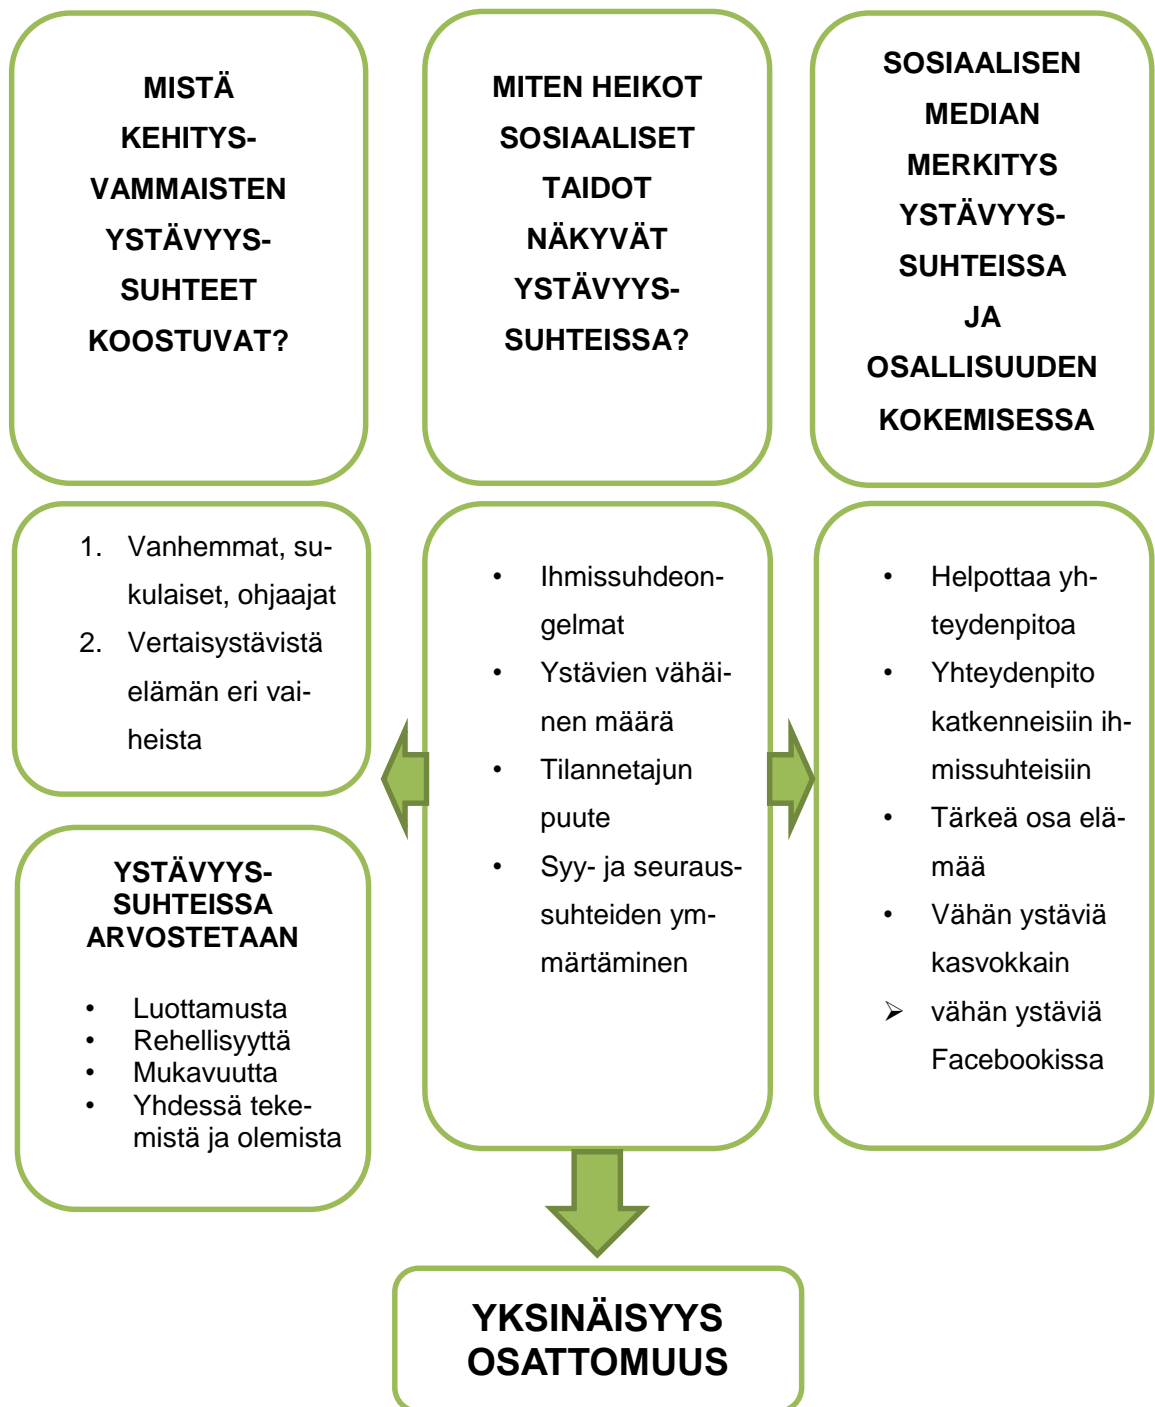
MISTÄ KEHITYSVAMMAISTEN YSTÄVYYSSUHTEET KOOSTUVAT?

MITEN HEIKOT SOSIAALISET TAIDOT NÄKYVÄT YSTÄVYYSSUHTEISSA?

SOSIAALISEN MEDIAN MERKITYS YSTÄVYYSSUHTEISSA JA OSALLISUUDEN KOKEMISESSA

1. Vanhemmat, sukulaiset, ohjaajat
2. Vertaisystävistä elämän eri vaiheista

YSTÄVYYSSUHTEISSA ARVOSTETAAN

- Luottamusta
- Rehellisyyttä
- Mukavuutta
- Yhdessä tekemistä ja olemista

- Ihmissuhdeongelmat
- Ystävien vähäinen määrä
- Tilannetajun puute
- Syy- ja seuraussuhteiden ymmärtäminen

- Helpottaa yhteydenpitoa
- Yhteydenpito katkenneisiin ihmissuhteisiin
- Tärkeä osa elämää
- Vähän ystäviä kasvokkain
➢ vähän ystäviä Facebookissa

YKSINÄISYYS
OSATTOMUUS